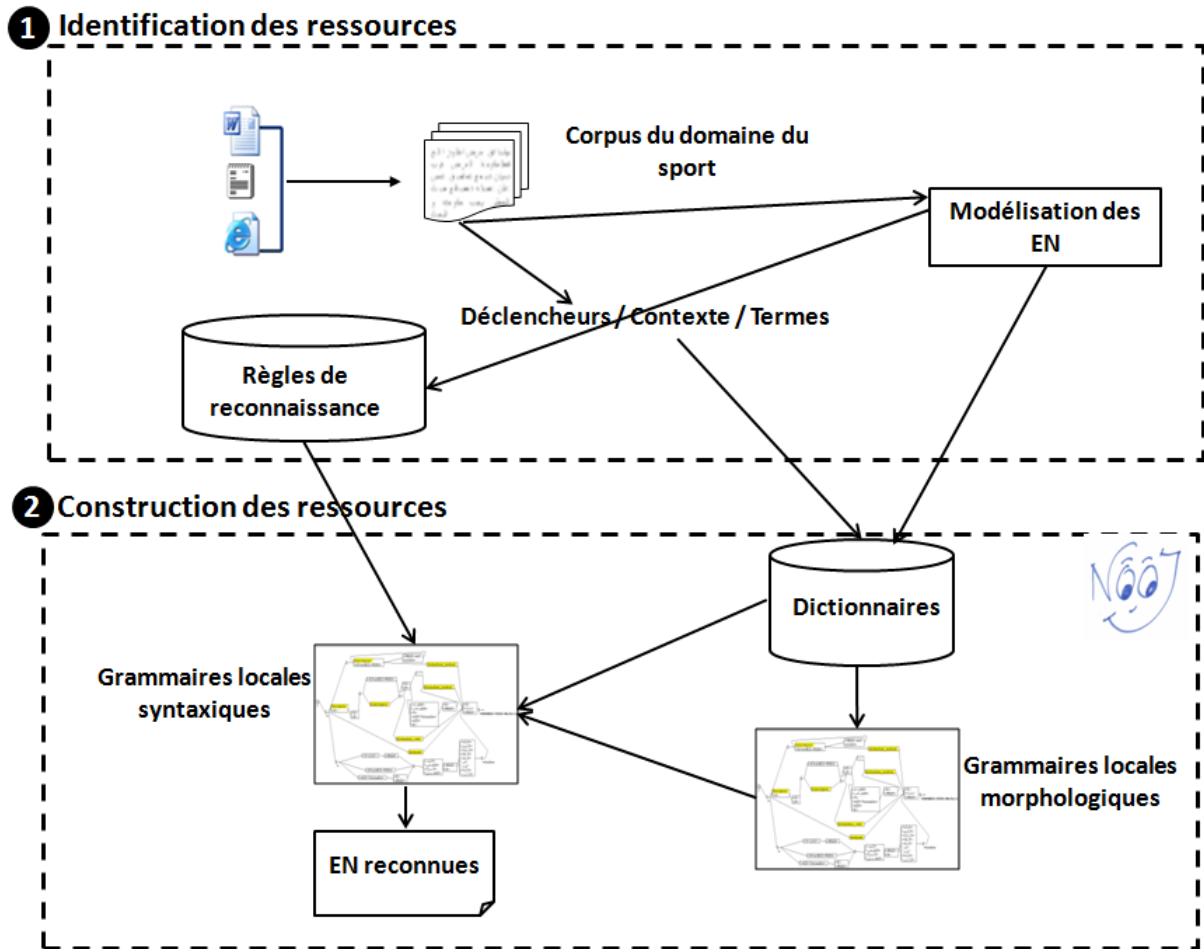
1 Identification des ressources

Corpus du domaine du sport

Modélisation des EN

Déclencheurs / Contexte / Termes

Règles de reconnaissance

2 Construction des ressources

Dictionnaires

Grammaires locales syntaxiques

Grammaires locales morphologiques

EN reconnues